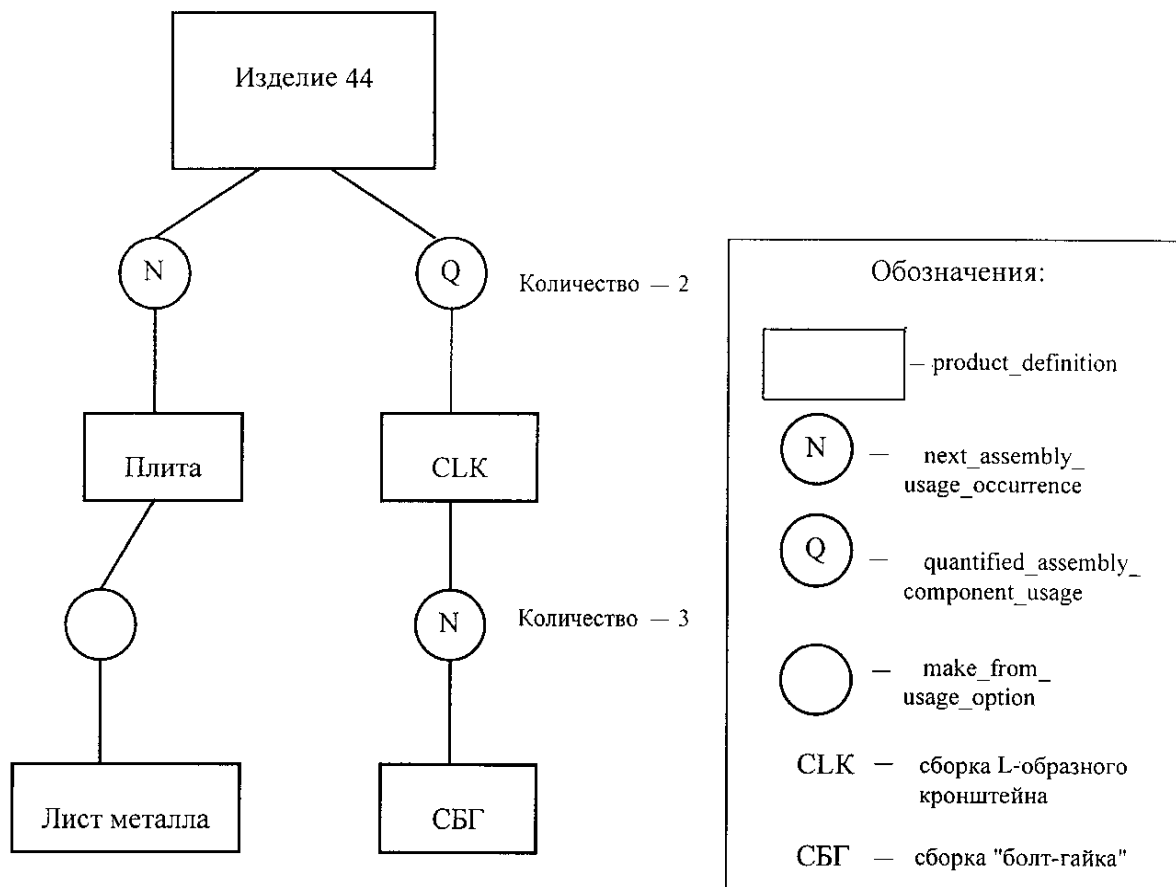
Изделие 44

N

Q

Количество — 2

Плита

CLK

N

Количество — 3

Лист металла

СБГ

Обозначения:

— product_definition

N — next_assembly_usage_occurrence

Q — quantified_assembly_component_usage

— make_from_usage_option

CLK — сборка L-образного кронштейна

СБГ — сборка "болт-гайка"